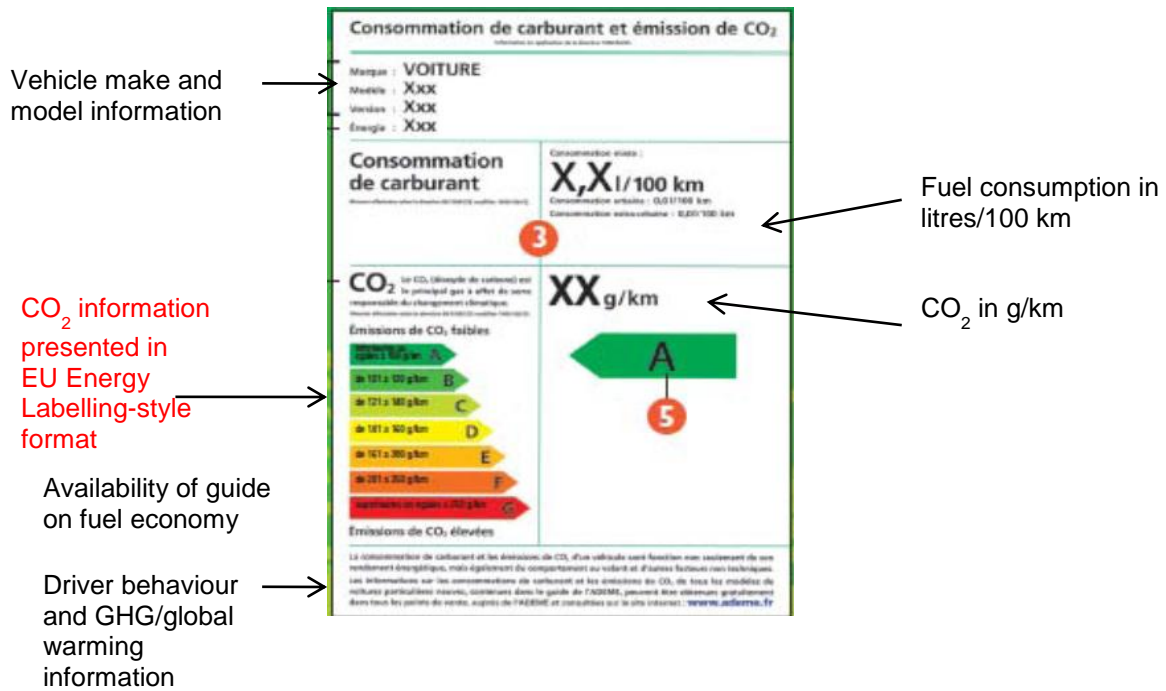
Vehicle make and model information

Consommation de carburant et émission de $CO_2$

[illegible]

Marque : VOITURE
Modèle : Xxx
Version : Xxx
Énergie : Xxx

Consommation de carburant

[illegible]

Consommation mixte :
X,Xl/100 km
Consommation urbaine : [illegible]
Consommation extra-urbaine : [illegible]

3

Fuel consumption in litres/100 km

$CO_2$ Le $CO_2$ (dioxyde de carbone) est le principal gaz à effet de serre responsable du changement climatique.
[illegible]

XXg/km

$CO_2$ in g/km

$CO_2$ information presented in EU Energy Labelling-style format

Émissions de $CO_2$ faibles

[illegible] A
de 101 à 120 g/km B
de 121 à 140 g/km C
de 141 à 160 g/km D
de 161 à 200 g/km E
de 201 à 250 g/km F
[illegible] 250 g/km G

A

5

Émissions de $CO_2$ élevées

Availability of guide on fuel economy

La consommation de carburant et les émissions de $CO_2$ d'un véhicule sont fonction non seulement de son rendement énergétique, mais également du comportement au volant et d'autres facteurs non techniques. Les informations sur les consommations de carburant et les émissions de $CO_2$ de tous les modèles de voitures particulières neuves, contenues dans le guide de l'ADEME, peuvent être obtenues gratuitement dans tous les points de vente, auprès de l'ADEME et consultées sur le site internet : www.ademe.fr

Driver behaviour and GHG/global warming information